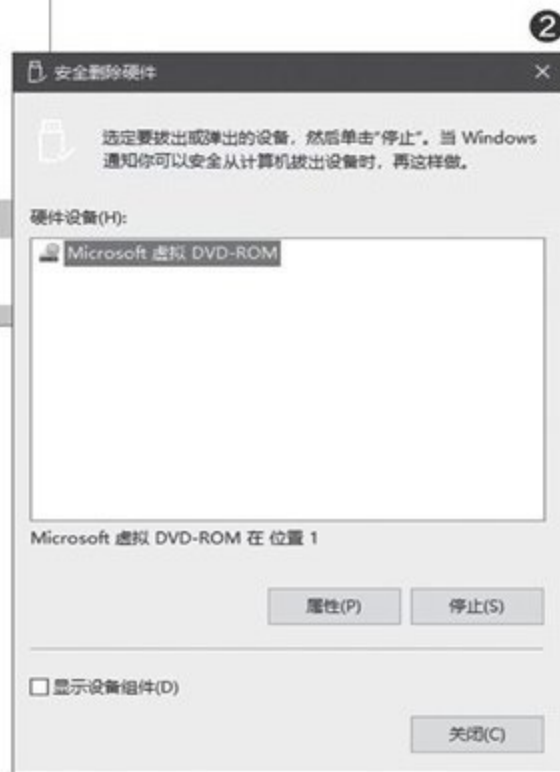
❷

安全删除硬件

×

选定要拔出或弹出的设备，然后单击"停止"。当 Windows 通知你可以安全从计算机拔出设备时，再这样做。

硬件设备(H):

Microsoft 虚拟 DVD-ROM

Microsoft 虚拟 DVD-ROM 在 位置 1

属性(P)

停止(S)

显示设备组件(D)

关闭(C)